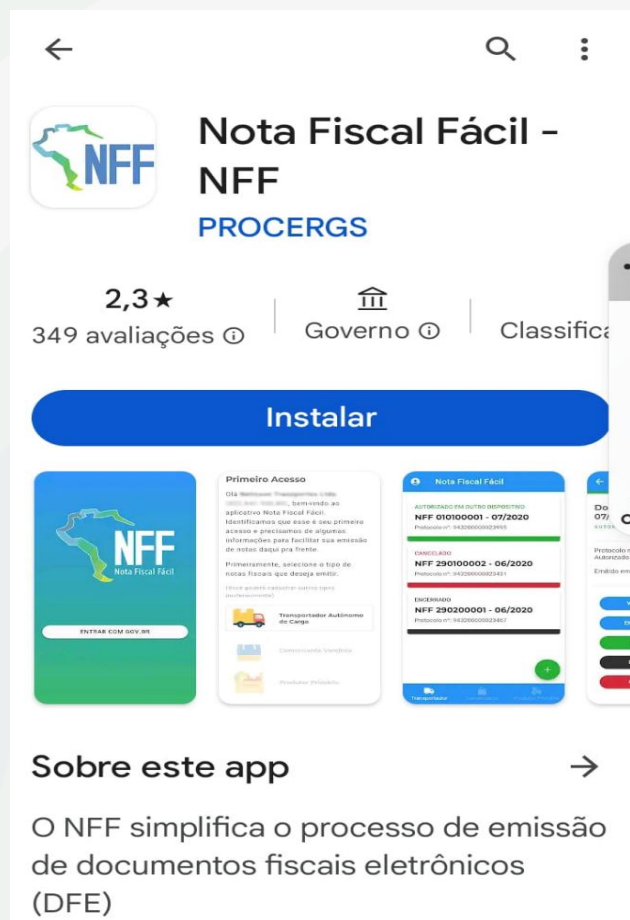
Nota Fiscal Fácil - NFF

PROCERGS

2,3★
349 avaliações ⓘ

Governo ⓘ

Classifica

Instalar

NFF
Nota Fiscal Fácil

ENTRAR COM GOV.BR

Primeiro Acesso

Olá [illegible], bem-vindo ao aplicativo Nota Fiscal Fácil. Identificamos que esse é seu primeiro acesso e precisamos de algumas informações para facilitar sua emissão de notas daqui pra frente.

Primeiramente, selecione o tipo de notas fiscais que deseja emitir.

(Você poderá cadastrar outros tipos posteriormente)

Transportador Autônomo de Cargo

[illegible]

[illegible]

Nota Fiscal Fácil

AUTORIZADO EM OUTRO DISPOSITIVO
NFF 010100001 - 07/2020
Protocolo nº: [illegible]

CANCELADO
NFF 290100002 - 06/2020
Protocolo nº: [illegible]

ENCERRADO
NFF 290200001 - 06/2020
Protocolo nº: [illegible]

Transportador

Sobre este app

→

O NFF simplifica o processo de emissão de documentos fiscais eletrônicos (DFE)